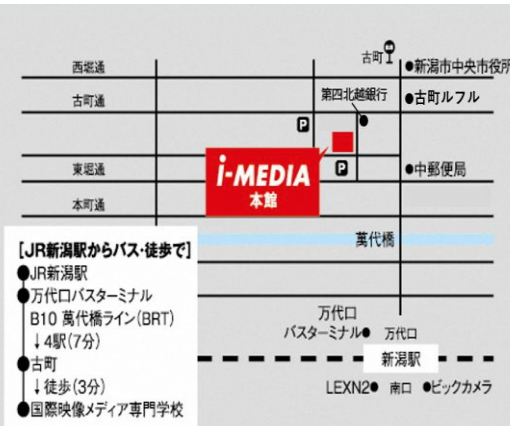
古町
●新潟市中央市役所
西堀通
古町通
第四北越銀行
●古町ルフル
P
P
東堀通
i-MEDIA
本館
●中郵便局
本町通
萬代橋
【JR新潟駅からバス・徒歩で】
●JR新潟駅
●万代口バスターミナル
B10 萬代橋ライン(BRT)
↓4駅(7分)
●古町
↓徒歩(3分)
●国際映像メディア専門学校
万代口
バスターミナル●
万代口
新潟駅
LEXN2● 南口 ●ビックカメラ